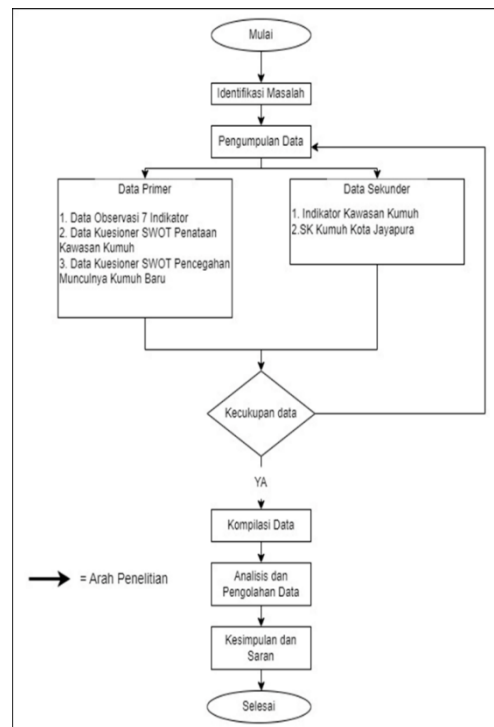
Mulai

Identifikasi Masalah

Pengumpulan Data

Data Primer

1. Data Observasi 7 Indikator
2. Data Kuesioner SWOT Penataan Kawasan Kumuh
3. Data Kuesioner SWOT Pencegahan Munculnya Kumuh Baru

Data Sekunder

1. Indikator Kawasan Kumuh
2.SK Kumuh Kota Jayapura

Kecukupan data

YA

Kompilasi Data

= Arah Penelitian

Analisis dan Pengolahan Data

Kesimpulan dan Saran

Selesai